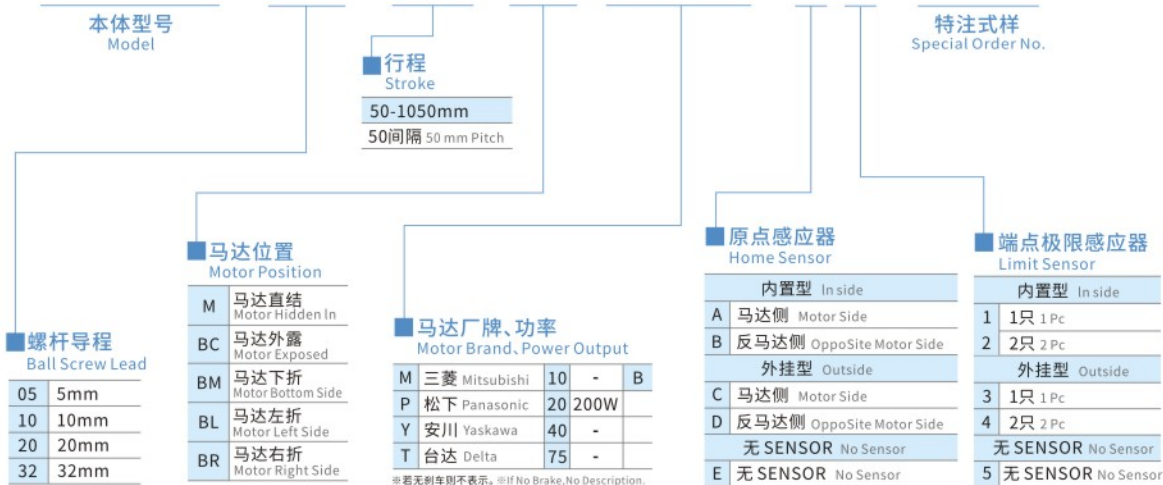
本体型号
Model

特注式样
Special Order No.

行程
Stroke

| 50-1050mm |
|---|
| 50间隔 50 mm Pitch |

螺杆导程
Ball Screw Lead

| 05 | 5mm |
|---|---|
| 10 | 10mm |
| 20 | 20mm |
| 32 | 32mm |

马达位置
Motor Position

| M | 马达直结 Motor Hidden In |
|---|---|
| BC | 马达外露 Motor Exposed |
| BM | 马达下折 Motor Bottom Side |
| BL | 马达左折 Motor Left Side |
| BR | 马达右折 Motor Right Side |

马达厂牌、功率
Motor Brand、Power Output

| M | 三菱 Mitsubishi | 10 | - | B |
|---|---|---|---|---|
| P | 松下 Panasonic | 20 | 200W | |
| Y | 安川 Yaskawa | 40 | - | |
| T | 台达 Delta | 75 | - | |

※若无刹车则不表示。※If No Brake,No Description.

原点感应器
Home Sensor

| 内置型 In side | |
|---|---|
| A | 马达侧 Motor Side |
| B | 反马达侧 OppoSite Motor Side |
| 外挂型 Outside | |
| C | 马达侧 Motor Side |
| D | 反马达侧 OppoSite Motor Side |
| 无 SENSOR No Sensor | |
| E | 无 SENSOR No Sensor |

端点极限感应器
Limit Sensor

| 内置型 In side | |
|---|---|
| 1 | 1只 1 Pc |
| 2 | 2只 2 Pc |
| 外挂型 Outside | |
| 3 | 1只 1 Pc |
| 4 | 2只 2 Pc |
| 无 SENSOR No Sensor | |
| 5 | 无 SENSOR No Sensor |